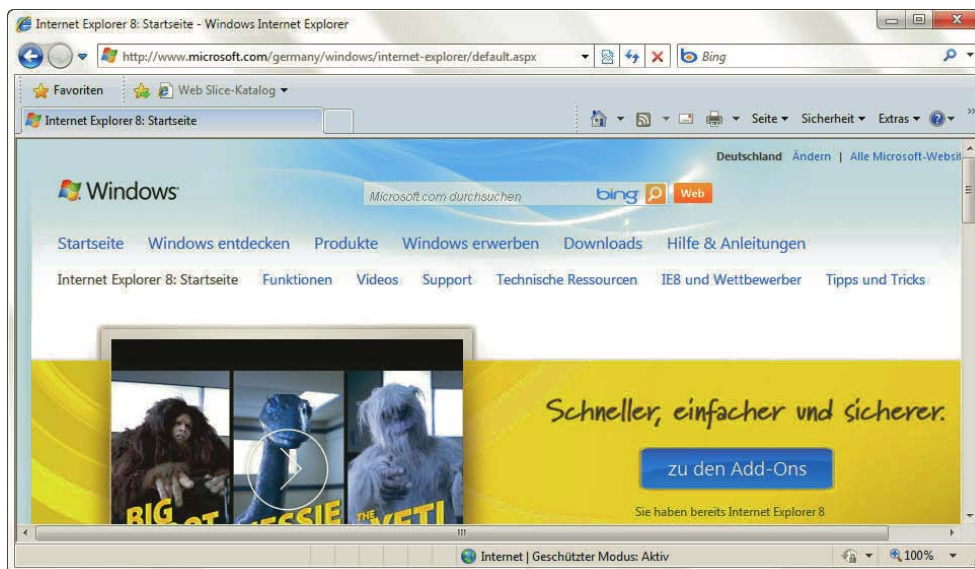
Internet Explorer 8: Startseite - Windows Internet Explorer

http://www.microsoft.com/germany/windows/internet-explorer/default.aspx

Bing

Favoriten

Web Slice-Katalog

Internet Explorer 8: Startseite

Seite Sicherheit Extras

Deutschland Ändern | Alle Microsoft-Websit

Windows

Microsoft.com durchsuchen

bing

Web

Startseite Windows entdecken Produkte Windows erwerben Downloads Hilfe & Anleitungen

Internet Explorer 8: Startseite Funktionen Videos Support Technische Ressourcen IE8 und Wettbewerber Tipps und Tricks

BIG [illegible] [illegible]SSIE THE YETI

Schneller, einfacher und sicherer.

zu den Add-Ons

Sie haben bereits Internet Explorer 8

Internet | Geschützter Modus: Aktiv

100%